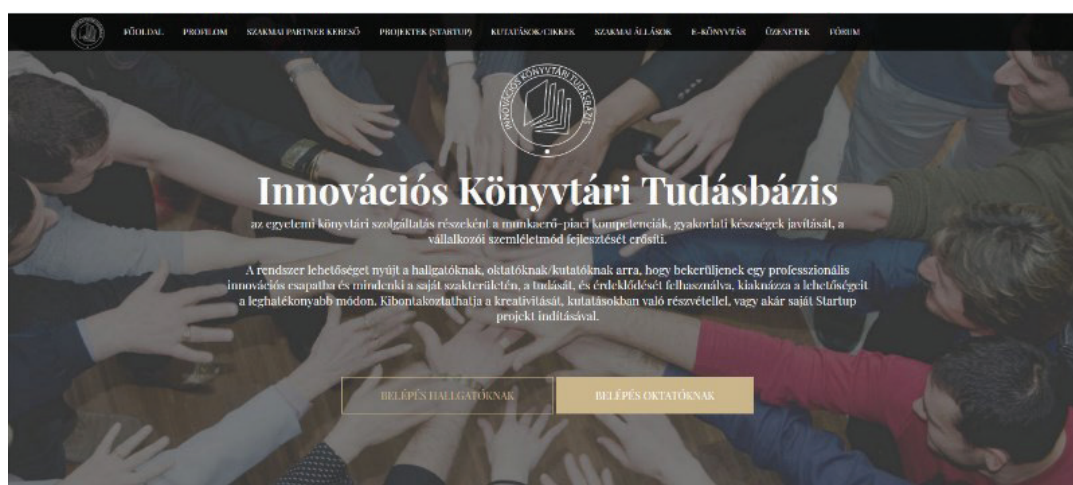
FŐOLDAL PROFILOM SZAKMAI PARTNER KERESŐ PROJEKTEK (STARTUP) KUTATÁSOK/CIKKEK SZAKMAI ÁLLÁSOK E-KÖNYVTÁR ÜZENETEK FÓRUM

INNOVÁCIÓS KÖNYVTÁRI TUDÁSBÁZIS

Innovációs Könyvtári Tudásbázis

az egyetemi könyvtári szolgáltatás részeként a munkaerő-piaci kompetenciák, gyakorlati készségek javítását, a vállalkozói szemléletmód fejlesztését erősíti.

A rendszer lehetőséget nyújt a hallgatóknak, oktatóknak/kutatóknak arra, hogy bekerüljenek egy professzionális innovációs csapatba és mindenki a saját szakterületén, a tudását, és érdeklődését felhasználva, kiaknázza a lehetőségeit a leghatékonyabb módon. Kibontakoztathatja a kreativitását, kutatásokban való részvétellel, vagy akár saját Startup projekt indításával.

BELÉPÉS HALLGATÓKNAK BELÉPÉS OKTATÓKNAK